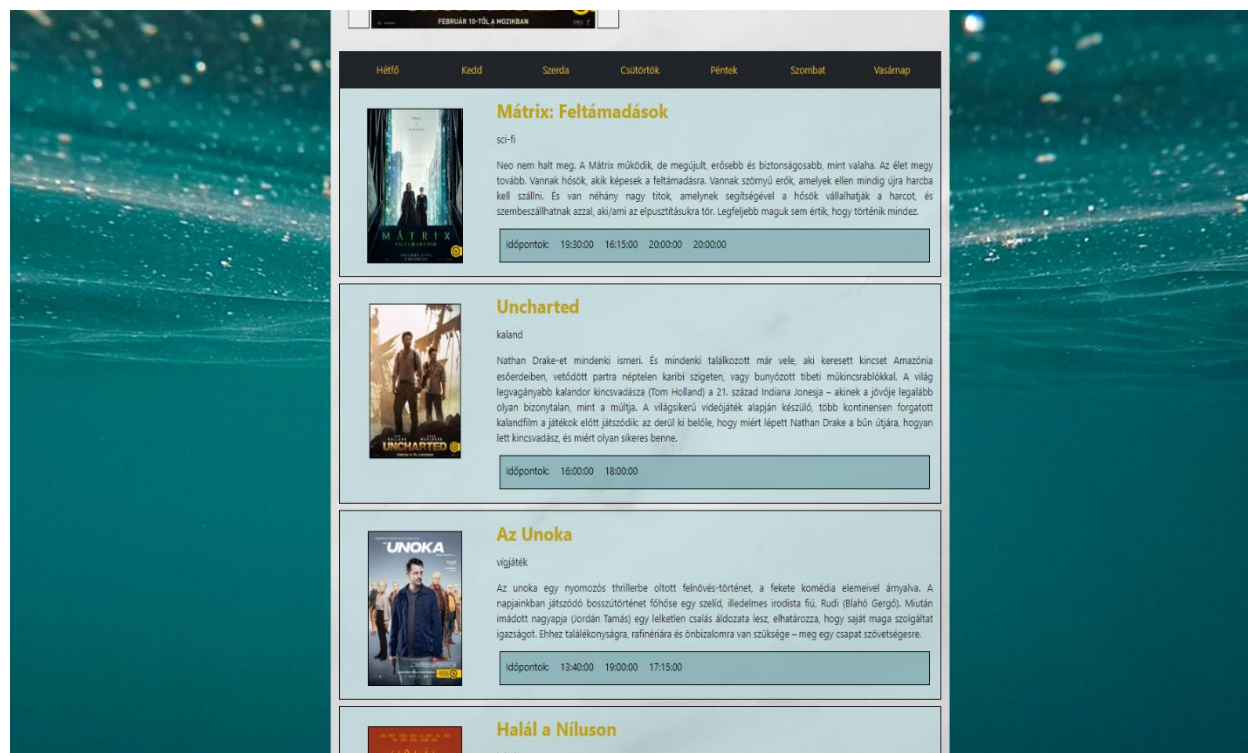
FEBRUÁR 10-TŐL A MOZIKBAN

Hétfő Kedd Szerda Csütörtök Péntek Szombat Vasárnap

MÁTRIX

Mátrix: Feltámadások

sci-fi

Neo nem halt meg. A Mátrix működik, de megújult, erősebb és biztonságosabb, mint valaha. Az élet megy tovább. Vannak hősök, akik képesek a feltámadásra. Vannak szörnyű erők, amelyek ellen mindig újra harcba kell szállni. És van néhány nagy titok, amelynek segítségével a hősök vállalhatják a harcot, és szembeszállhatnak azzal, aki/ami az elpusztításukra tör. Legfeljebb maguk sem értik, hogy történik mindez.

Időpontok: 19:30:00 16:15:00 20:00:00 20:00:00

UNCHARTED

Uncharted

kaland

Nathan Drake-et mindenki ismeri. És mindenki találkozott már vele, aki keresett kincset Amazónia esőerdeiben, vetődött partra néptelen karibi szigeten, vagy bunyózott tibeti műkincsrablókkal. A világ legvagányabb kalandor kincsvadásza (Tom Holland) a 21. század Indiana Jonesja – akinek a jövője legalább olyan bizonytalan, mint a múltja. A világsikerű videójáték alapján készülő, több kontinensen forgatott kalandfilm a játékok előtt játszódik: az derül ki belőle, hogy miért lépett Nathan Drake a bűn útjára, hogyan lett kincsvadász, és miért olyan sikeres benne.

Időpontok: 16:00:00 18:00:00

UNOKA

Az Unoka

vígjáték

Az unoka egy nyomozós thrillerbe oltott felnövés-történet, a fekete komédia elemeivel árnyalva. A napjainkban játszódó bosszútörténet főhőse egy szelíd, illedelmes irodista fiú, Rudi (Blahó Gergő). Miután imádott nagyapja (Jordán Tamás) egy lelketlen csalás áldozata lesz, elhatározza, hogy saját maga szolgáltat igazságot. Ehhez találékonyságra, rafinériára és önbizalomra van szüksége – meg egy csapat szövetségesre.

Időpontok: 13:40:00 19:00:00 17:15:00

Halál a Níluson